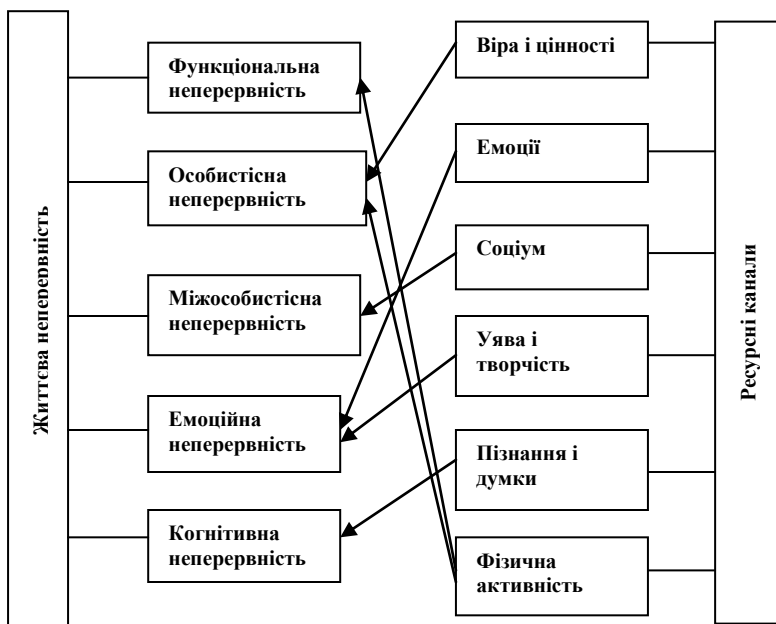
Життєва неперервність

Функціональна неперервність

Особистісна неперервність

Міжособистісна неперервність

Емоційна неперервність

Когнітивна неперервність

Віра і цінності

Емоції

Соціум

Уява і творчість

Пізнання і думки

Фізична активність

Ресурсні канали